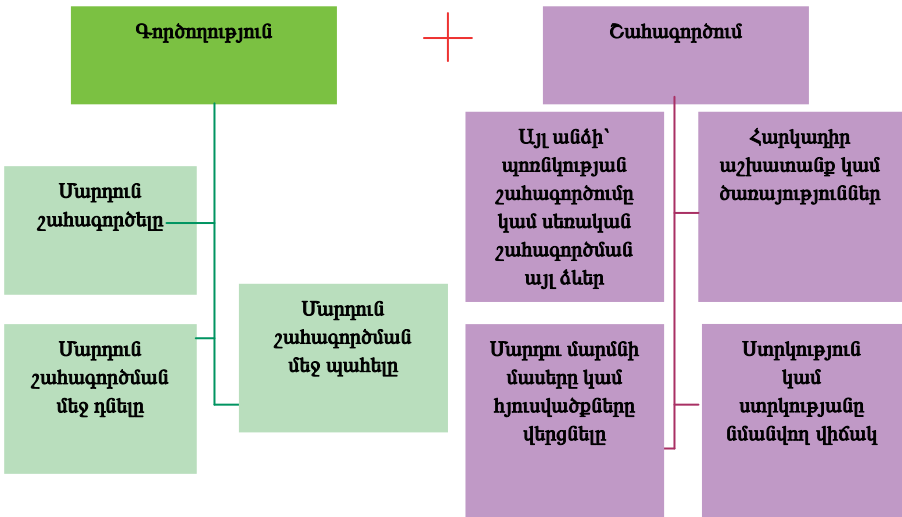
Գործողություն

Մարդուն շահագործելը

Մարդուն շահագործման մեջ դնելը

Մարդուն շահագործման մեջ պահելը

Շահագործում

Այլ անձի՝ պոռնկության շահագործումը կամ սեռական շահագործման այլ ձևեր

Հարկադիր աշխատանք կամ ծառայություններ

Մարդու մարմնի մասերը կամ հյուսվածքները վերցնելը

Ստրկություն կամ ստրկությանը նմանվող վիճակ